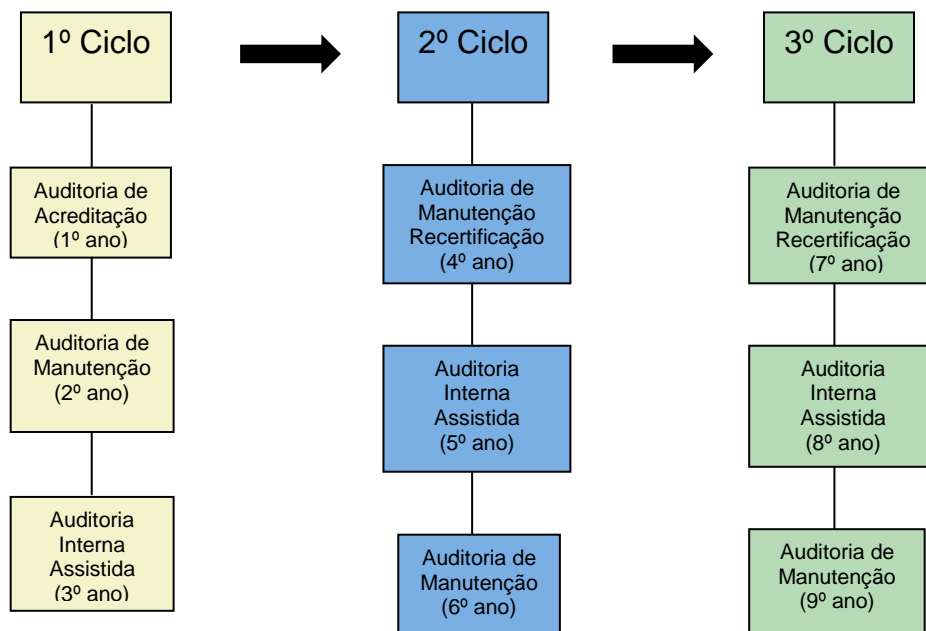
1º Ciclo

Auditoria de Acreditação (1º ano)

Auditoria de Manutenção (2º ano)

Auditoria Interna Assistida (3º ano)

2º Ciclo

Auditoria de Manutenção Recertificação (4º ano)

Auditoria Interna Assistida (5º ano)

Auditoria de Manutenção (6º ano)

3º Ciclo

Auditoria de Manutenção Recertificação (7º ano)

Auditoria Interna Assistida (8º ano)

Auditoria de Manutenção (9º ano)